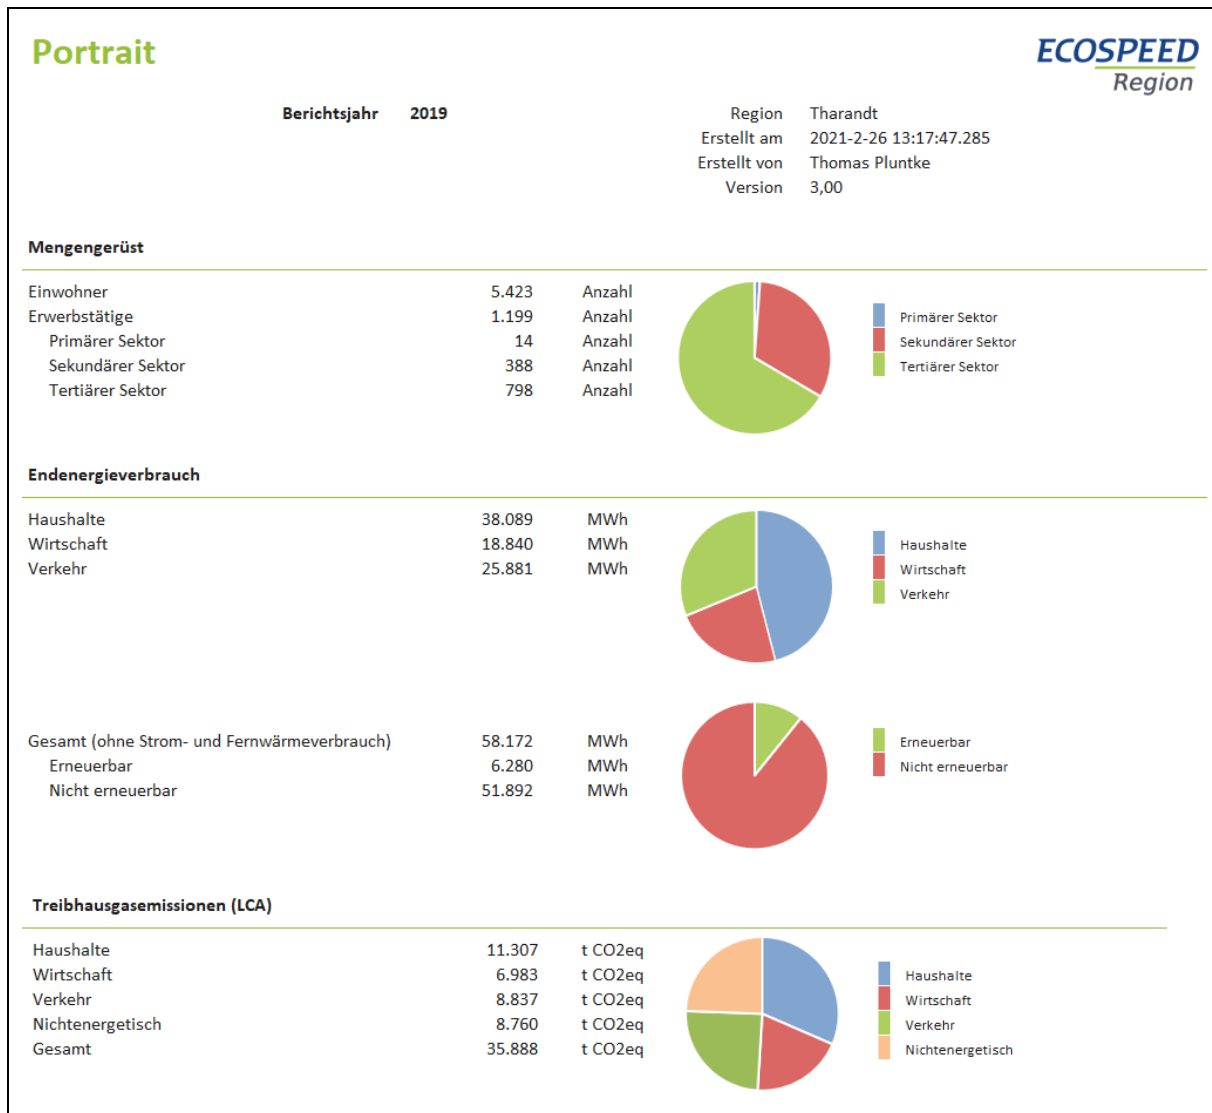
Portrait

ECOSPEED Region

Berichtsjahr 2019

Region Tharandt
Erstellt am 2021-2-26 13:17:47.285
Erstellt von Thomas Pluntke
Version 3,00

Mengengerüst

| | | |
|---|---|---|
| Einwohner | 5.423 | Anzahl |
| Erwerbstätige | 1.199 | Anzahl |
| Primärer Sektor | 14 | Anzahl |
| Sekundärer Sektor | 388 | Anzahl |
| Tertiärer Sektor | 798 | Anzahl |

Primärer Sektor
Sekundärer Sektor
Tertiärer Sektor

Endenergieverbrauch

| | | |
|---|---|---|
| Haushalte | 38.089 | MWh |
| Wirtschaft | 18.840 | MWh |
| Verkehr | 25.881 | MWh |

Haushalte
Wirtschaft
Verkehr

| | | |
|---|---|---|
| Gesamt (ohne Strom- und Fernwärmeverbrauch) | 58.172 | MWh |
| Erneuerbar | 6.280 | MWh |
| Nicht erneuerbar | 51.892 | MWh |

Erneuerbar
Nicht erneuerbar

Treibhausgasemissionen (LCA)

| | | |
|---|---|---|
| Haushalte | 11.307 | t CO2eq |
| Wirtschaft | 6.983 | t CO2eq |
| Verkehr | 8.837 | t CO2eq |
| Nichtenergetisch | 8.760 | t CO2eq |
| Gesamt | 35.888 | t CO2eq |

Haushalte
Wirtschaft
Verkehr
Nichtenergetisch